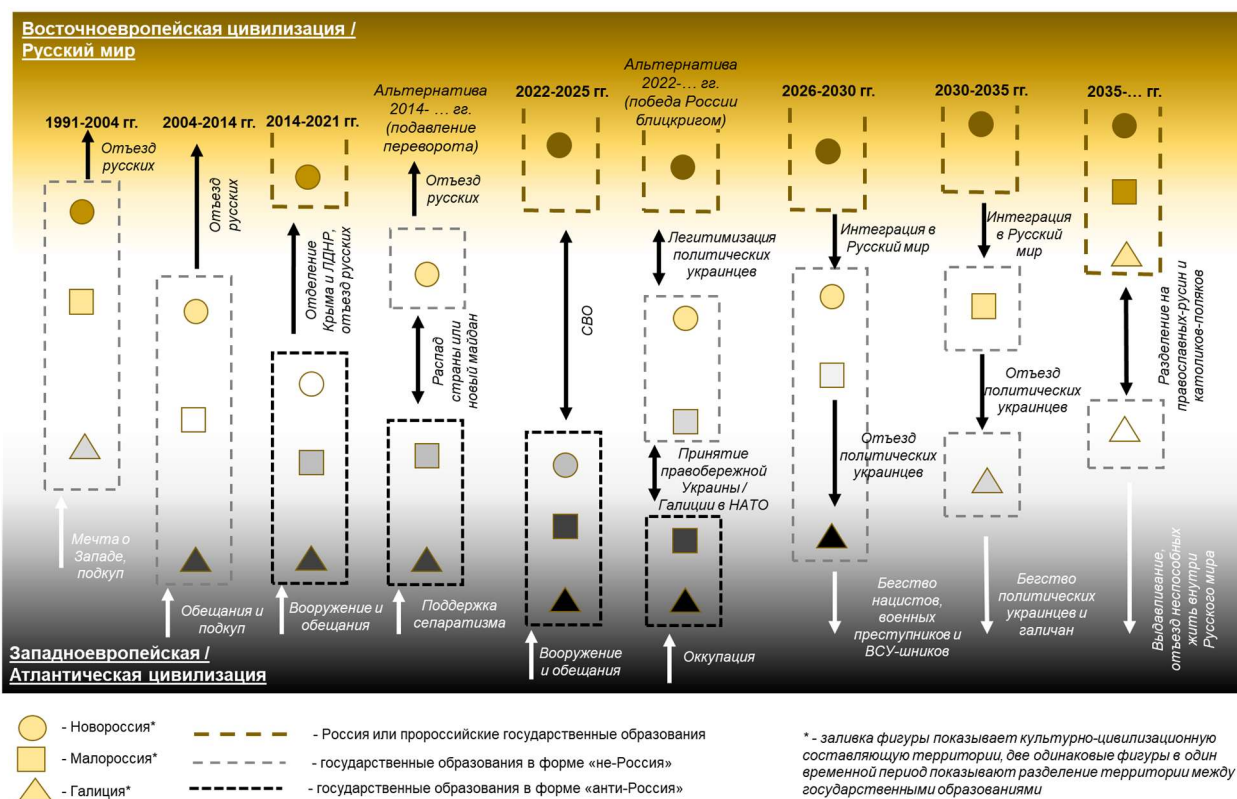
Восточноевропейская цивилизация / Русский мир

1991-2004 гг.

Отъезд русских

Мечта о Западе, подкуп

2004-2014 гг.

Отъезд русских

Обещания и подкуп

2014-2021 гг.

Отделение Крыма и ЛДНР, отъезд русских

Вооружение и обещания

Альтернатива 2014- … гг. (подавление переворота)

Отъезд русских

Распад страны или новый майдан

Поддержка сепаратизма

2022-2025 гг.

СВО

Вооружение и обещания

Альтернатива 2022-… гг. (победа России блицкригом)

Легитимизация политических украинцев

Принятие правобережной Украины / Галиции в НАТО

Оккупация

2026-2030 гг.

Интеграция в Русский мир

Отъезд политических украинцев

Бегство нацистов, военных преступников и ВСУ-шников

2030-2035 гг.

Интеграция в Русский мир

Отъезд политических украинцев

Бегство политических украинцев и галичан

2035-… гг.

Разделение на православных-русин и католиков-поляков

Выдавливание, отъезд неспособных жить внутри Русского мира

Западноевропейская / Атлантическая цивилизация

- Новороссия*
- Малороссия*
- Галиция*

- Россия или пророссийские государственные образования
- государственные образования в форме «не-Россия»
- государственные образования в форме «анти-Россия»

* - заливка фигуры показывает культурно-цивилизационную составляющую территории, две одинаковые фигуры в один временной период показывают разделение территории между государственными образованиями